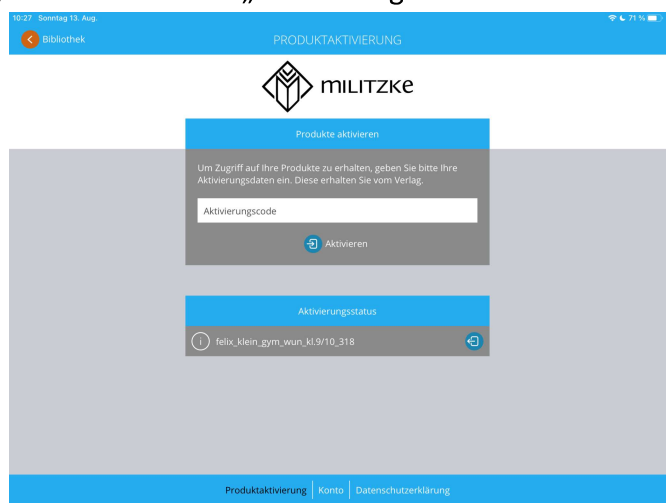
10:27 Sonntag 13. Aug.

71 %

Bibliothek

PRODUKTAKTIVIERUNG

MILITZKE

Produkte aktivieren

Um Zugriff auf Ihre Produkte zu erhalten, geben Sie bitte Ihre Aktivierungsdaten ein. Diese erhalten Sie vom Verlag.

Aktivierungscode

Aktivieren

Aktivierungsstatus

felix_klein_gym_wun_kl.9/10_318

Produktaktivierung | Konto | Datenschutzerklärung